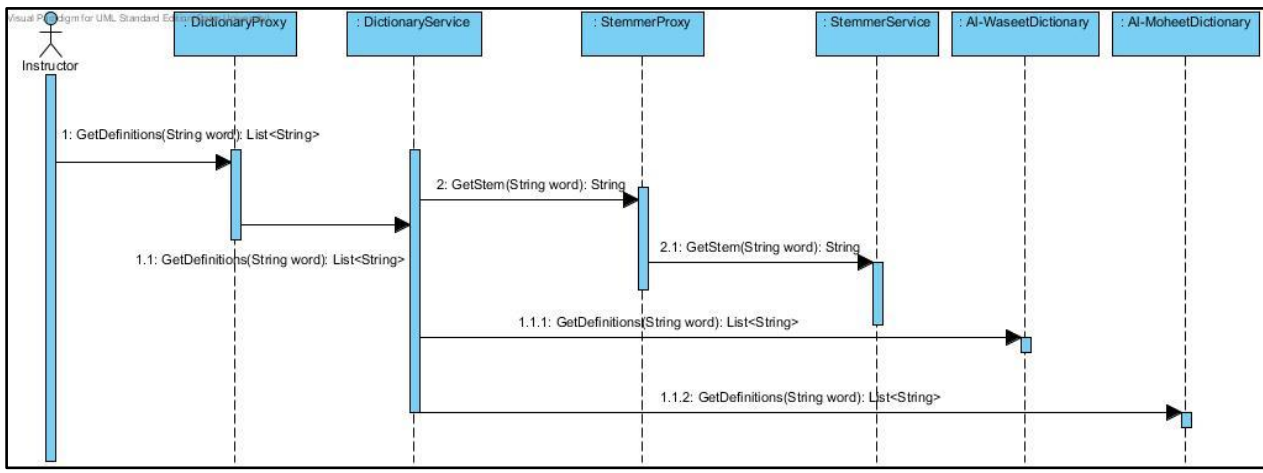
Visual Paradigm for UML Standard Edition

Instructor

: DictionaryProxy

: DictionaryService

: StemmerProxy

: StemmerService

: Al-WaseetDictionary

: Al-MoheetDictionary

1: GetDefinitions(String word): List<String>

2: GetStem(String word): String

1.1: GetDefinitions(String word): List<String>

2.1: GetStem(String word): String

1.1.1: GetDefinitions(String word): List<String>

1.1.2: GetDefinitions(String word): List<String>